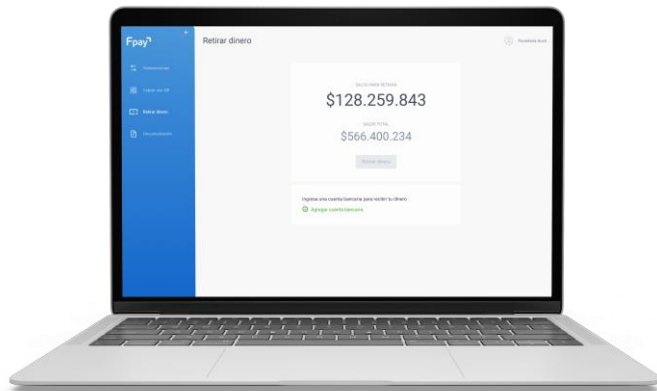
Fpay

Transacciones

Pagos con QR

Retirar dinero

Documentación

Retirar dinero

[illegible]

SALDO PARA RETIRAR

$128.259.843

SALDO TOTAL

$566.400.234

Retirar dinero

Ingresa una cuenta bancaria para recibir tu dinero

Agregar cuenta bancaria